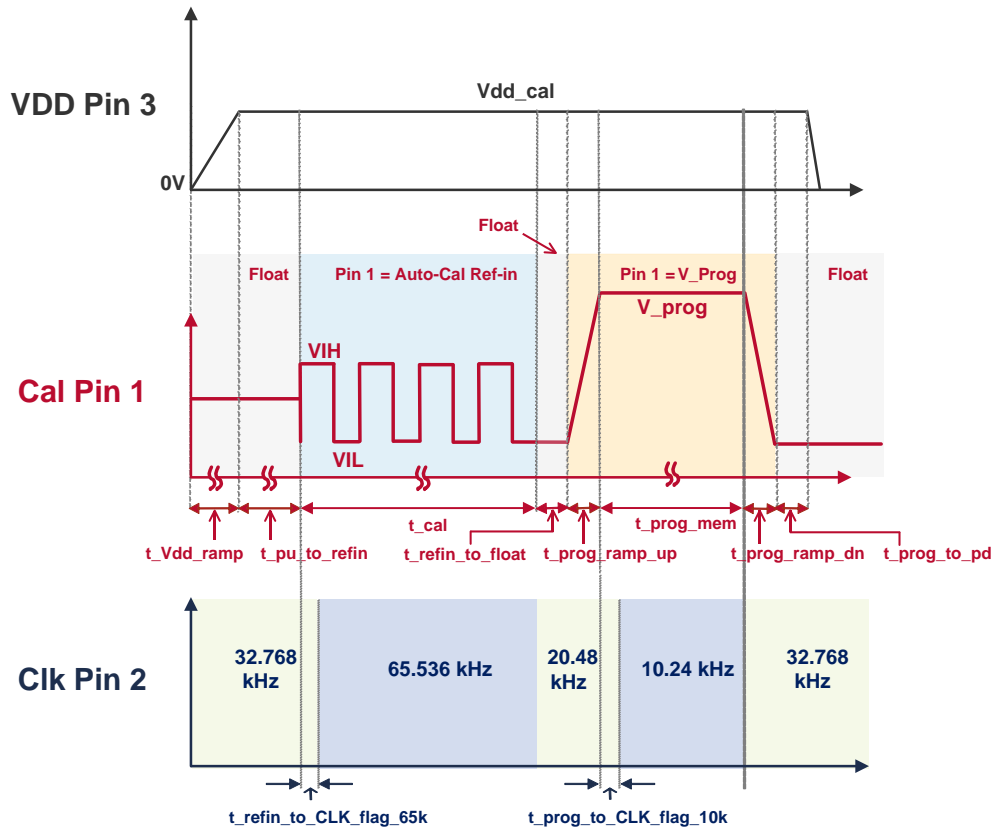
VDD Pin 3

Vdd_cal

0V

Float

Float

Pin 1 = Auto-Cal Ref-in

Pin 1 = V_Prog

Float

V_prog

VIH

Cal Pin 1

VIL

t_cal

t_prog_mem

t_Vdd_ramp

t_pu_to_refin

t_refin_to_float

t_prog_ramp_up

t_prog_ramp_dn

t_prog_to_pd

Clk Pin 2

32.768 kHz

65.536 kHz

20.48 kHz

10.24 kHz

32.768 kHz

t_refin_to_CLK_flag_65k

t_prog_to_CLK_flag_10k